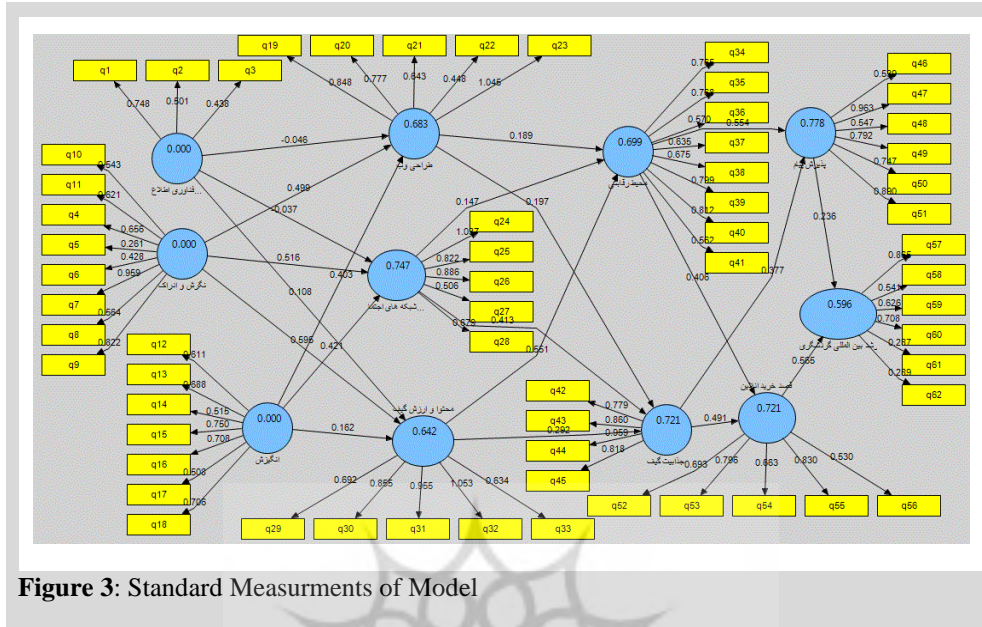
q19 q20 q21 q22 q23

q1 q2 q3

0.748 0.501 0.438

0.848 0.777 0.643 0.448 1.045

q34 q35 q36 q37 q38 q39 q40 q41

q46 q47 q48 q49 q50 q51

0.000
فناوری اطلاع...

0.683
طراحی وب

0.699
محیط رقابتی

0.778
پذیرش تجارت

-0.046

0.189

q10 q11 q4 q5 q6 q7 q8 q9

0.543 0.621 0.656 0.261 0.428 0.959 0.664 0.622

0.000
نگرش و ادراک

0.498

-0.037

0.147

0.197

0.756 0.756 0.570 0.554 0.635 0.675 0.799 0.812 0.562

0.590 0.963 0.547 0.792 0.747 0.890

0.236

q24 q25 q26 q27 q28

1.007 0.822 0.886 0.506 0.413 0.579

0.516

0.403

0.747
شبکه های اجتما...

0.108

0.406

0.377

q57 q58 q59 q60 q61 q62

0.859 0.541 0.626 0.706 0.267 0.269

0.596
رشد بین المللی گردشگری

0.565

q12 q13 q14 q15 q16 q17 q18

0.611 0.688 0.515 0.750 0.708 0.508 0.706

0.000
انگیزش

0.596

0.421

0.551

0.162

0.642
محتوا و ارزش گیف

q42 q43 q44 q45

0.779 0.860 0.292 0.959 0.818

0.721
جذابیت گیف

0.491

0.721
قصد خرید آنلاین

0.692 0.855 0.955 1.053 0.634

q29 q30 q31 q32 q33

0.693 0.786 0.663 0.830 0.530

q52 q53 q54 q55 q56

**Figure 3**: Standard Measurments of Model